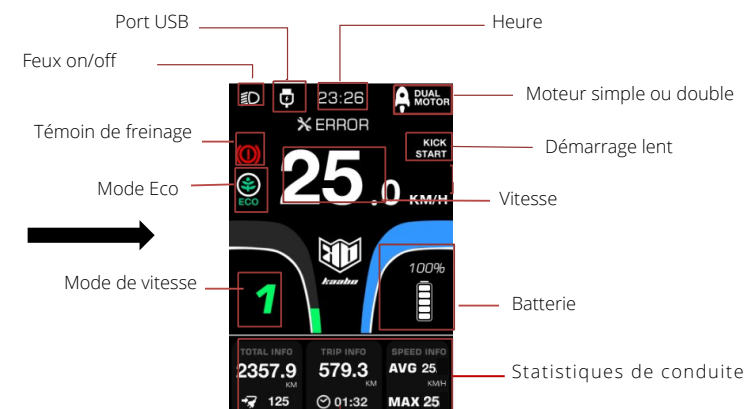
Port USB

Heure

Feux on/off

23:26

DUAL MOTOR

Moteur simple ou double

Témoin de freinage

ERROR

KICK START

Démarrage lent

Mode Eco

ECO

25.0 KM/H

Vitesse

kaabo

100%

Mode de vitesse

1

Batterie

TOTAL INFO
2357.9 KM
125

TRIP INFO
579.3 KM
01:32

SPEED INFO
AVG 25 KM/H
MAX 25

Statistiques de conduite